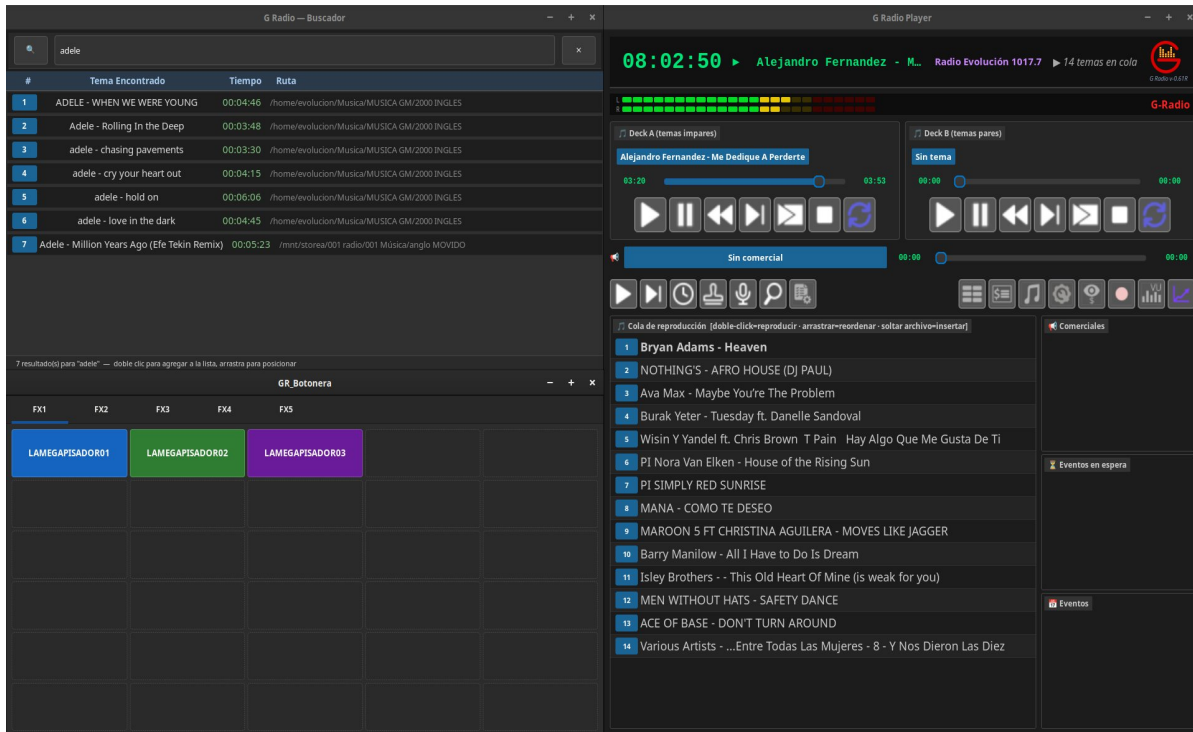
G Radio — Buscador

adele

| # | Tema Encontrado | Tiempo | Ruta |
|---|---|---|---|
| 1 | ADELE - WHEN WE WERE YOUNG | 00:04:46 | /home/evolucion/Musica/MUSICA GM/2000 INGLES |
| 2 | Adele - Rolling In the Deep | 00:03:48 | /home/evolucion/Musica/MUSICA GM/2000 INGLES |
| 3 | adele - chasing pavements | 00:03:30 | /home/evolucion/Musica/MUSICA GM/2000 INGLES |
| 4 | adele - cry your heart out | 00:04:15 | /home/evolucion/Musica/MUSICA GM/2000 INGLES |
| 5 | adele - hold on | 00:06:06 | /home/evolucion/Musica/MUSICA GM/2000 INGLES |
| 6 | adele - love in the dark | 00:04:45 | /home/evolucion/Musica/MUSICA GM/2000 INGLES |
| 7 | Adele - Million Years Ago (Efe Tekin Remix) | 00:05:23 | /mnt/storea/001 radio/001 Música/anglo MOVIDO |

7 resultado(s) para "adele" — doble clic para agregar a la lista, arrastra para posicionar

GR_Botonera

FX1 FX2 FX3 FX4 FX5

LAMEGAPISADOR01 LAMEGAPISADOR02 LAMEGAPISADOR03

G Radio Player

08:02:50 ▶ Alejandro Fernandez - M... Radio Evolución 1017.7 ▶ 14 temas en cola

G Radio v.0.67f

G-Radio

Deck A (temas impares)
Alejandro Fernandez - Me Dedique A Perderte
03:20 03:53

Deck B (temas pares)
Sin tema
00:00 00:00

Sin comercial 00:00 00:00

Cola de reproducción [doble-click=reproducir · arrastrar=reordenar · soltar archivo=insertar]

1 Bryan Adams - Heaven
2 NOTHING'S - AFRO HOUSE (DJ PAUL)
3 Ava Max - Maybe You're The Problem
4 Burak Yeter - Tuesday ft. Danelle Sandoval
5 Wisin Y Yandel ft. Chris Brown T Pain Hay Algo Que Me Gusta De Ti
6 PI Nora Van Elken - House of the Rising Sun
7 PI SIMPLY RED SUNRISE
8 MANA - COMO TE DESEO
9 MAROON 5 FT CHRISTINA AGUILERA - MOVES LIKE JAGGER
10 Barry Manilow - All I Have to Do Is Dream
11 Isley Brothers - - This Old Heart Of Mine (is weak for you)
12 MEN WITHOUT HATS - SAFETY DANCE
13 ACE OF BASE - DON'T TURN AROUND
14 Various Artists - ...Entre Todas Las Mujeres - 8 - Y Nos Dieron Las Diez

Comerciales

Eventos en espera

Eventos